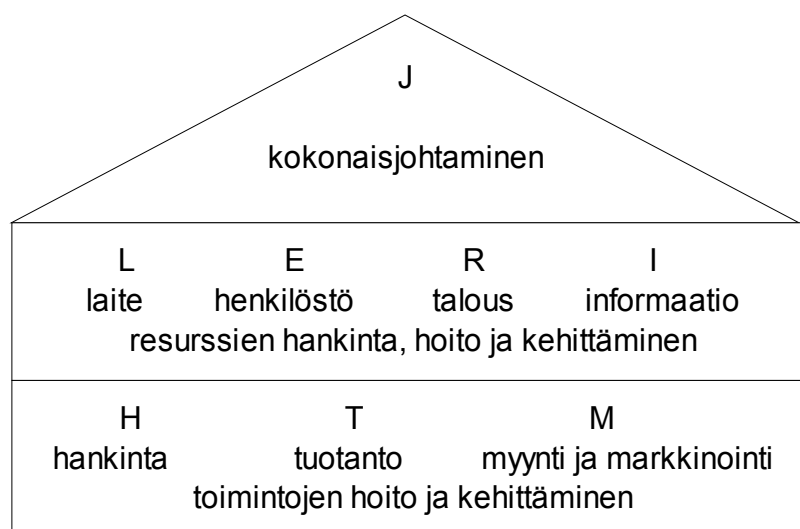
J

kokonaisjohtaminen

| L | E | R | I |
|---|---|---|---|
| laite | henkilöstö | talous | informaatio |

resurssien hankinta, hoito ja kehittäminen

| H | T | M |
|---|---|---|
| hankinta | tuotanto | myynti ja markkinointi |

toimintojen hoito ja kehittäminen